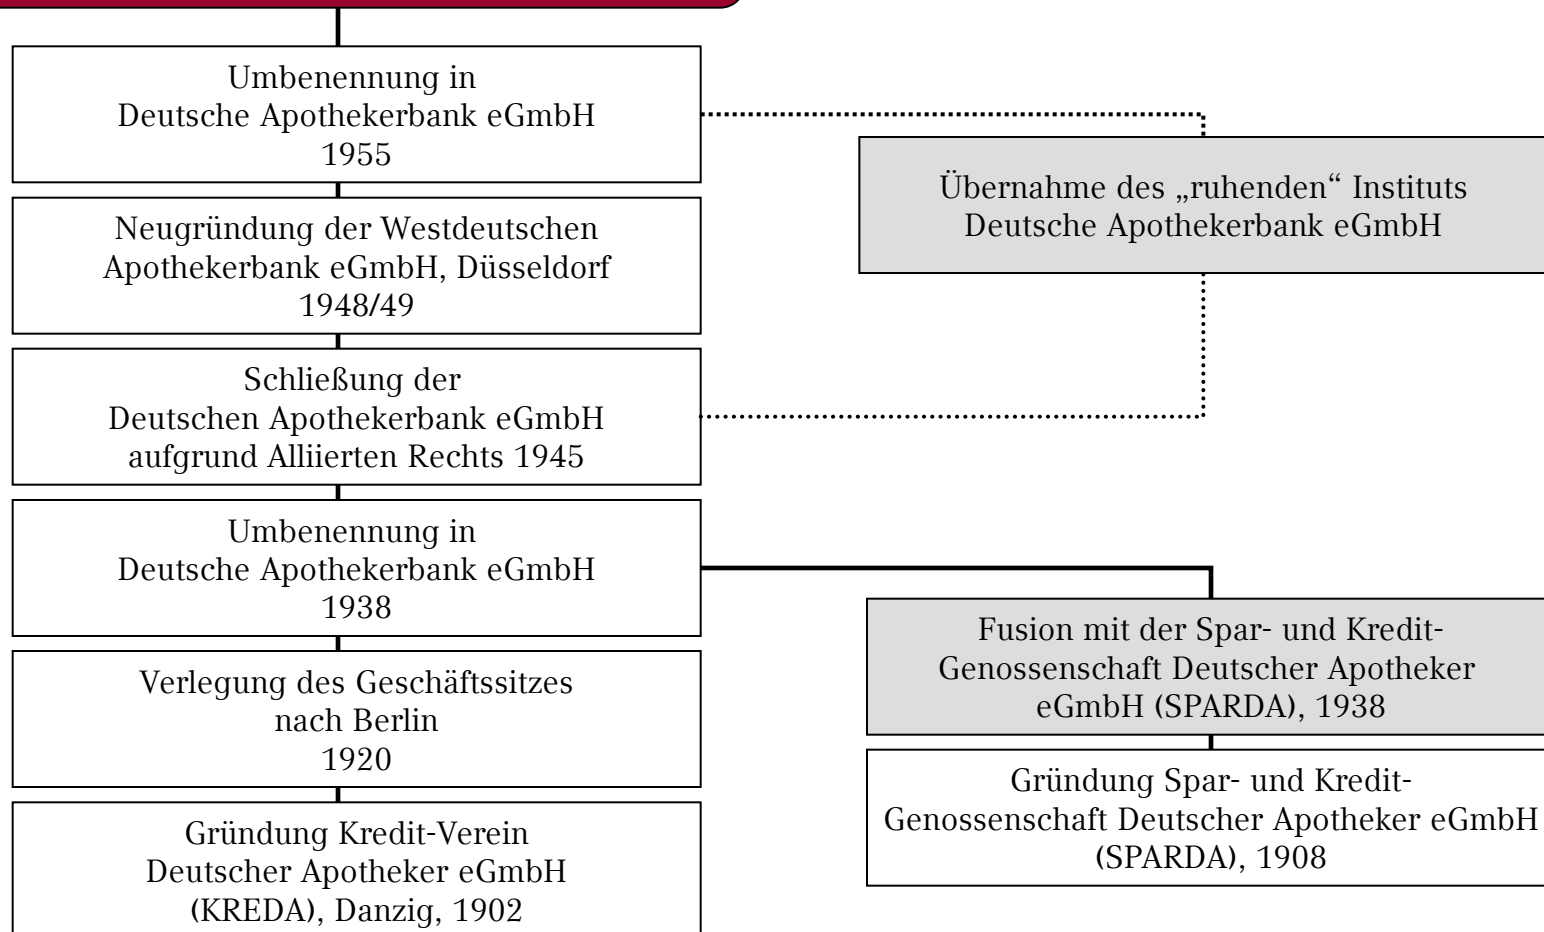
Umbenennung in
Deutsche Apothekerbank eGmbH
1955

Übernahme des „ruhenden“ Instituts
Deutsche Apothekerbank eGmbH

Neugründung der Westdeutschen
Apothekerbank eGmbH, Düsseldorf
1948/49

Schließung der
Deutschen Apothekerbank eGmbH
aufgrund Alliierten Rechts 1945

Umbenennung in
Deutsche Apothekerbank eGmbH
1938

Fusion mit der Spar- und Kredit-Genossenschaft Deutscher Apotheker eGmbH (SPARDA), 1938

Verlegung des Geschäftssitzes
nach Berlin
1920

Gründung Spar- und Kredit-Genossenschaft Deutscher Apotheker eGmbH
(SPARDA), 1908

Gründung Kredit-Verein
Deutscher Apotheker eGmbH
(KREDA), Danzig, 1902